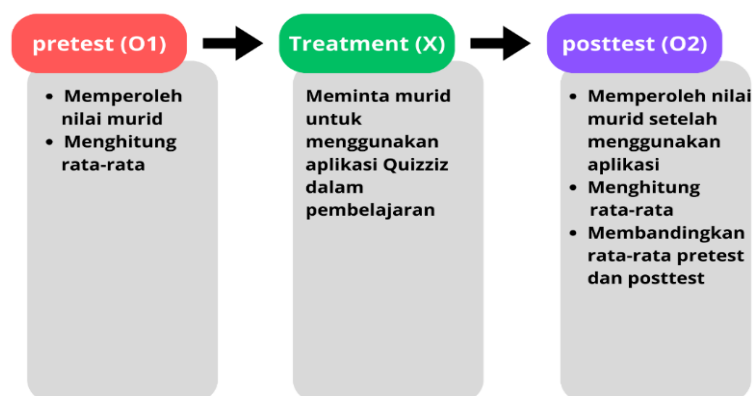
pretest (O1)

- Memperoleh nilai murid
- Menghitung rata-rata

Treatment (X)

Meminta murid untuk menggunakan aplikasi Quizziz dalam pembelajaran

posttest (O2)

- Memperoleh nilai murid setelah menggunakan aplikasi
- Menghitung rata-rata
- Membandingkan rata-rata pretest dan posttest